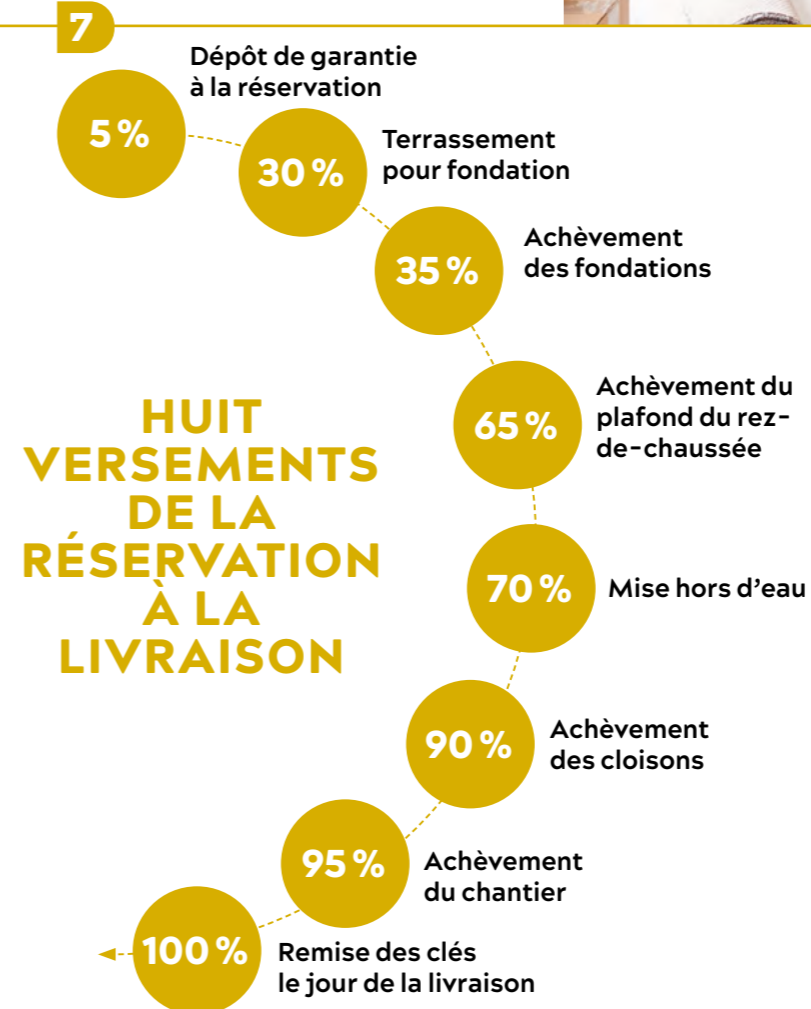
7

5 %
Dépôt de garantie à la réservation

30 %
Terrassement pour fondation

35 %
Achèvement des fondations

65 %
Achèvement du plafond du rez-de-chaussée

70 %
Mise hors d'eau

90 %
Achèvement des cloisons

95 %
Achèvement du chantier

100 %
Remise des clés le jour de la livraison

HUIT VERSEMENTS DE LA RÉSERVATION À LA LIVRAISON